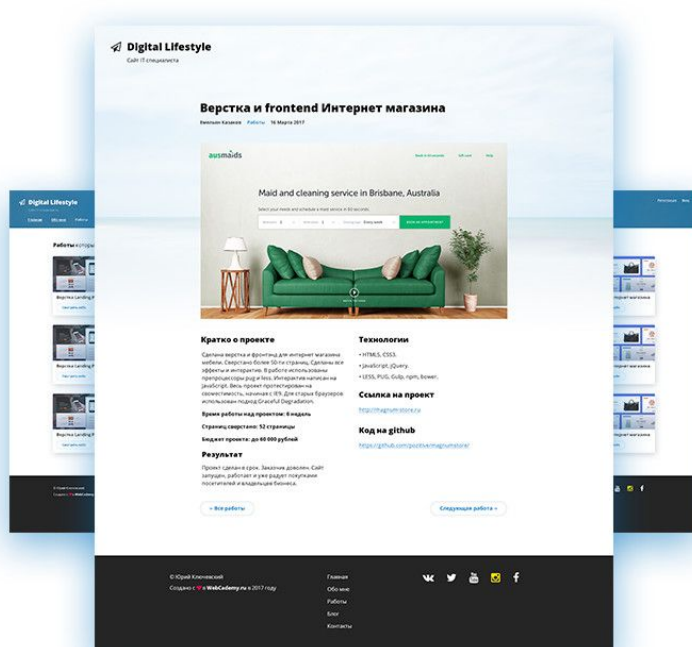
Digital Lifestyle
Сайт IT специалиста

Верстка и frontend Интернет магазина
Емельян Казаков   Работы   16 Марта 2017

ausmaids
Book a cleaning   Gift card   Help
Maid and cleaning service in Brisbane, Australia
Select your needs and schedule a maid service in 60 seconds.
Bedrooms   Bathrooms   Frequency   Every week   BOOK AN APPOINTMENT

Кратко о проекте
Сделана верстка и фронтэнд для интернет магазина мебели. Сверстано более 50-ти страниц. Сделаны все эффекты и интерактив. В работе использованы препроцессоры pug и less. Интерактив написан на JavaScript. Весь проект протестирован на совместимость, начиная с IE9. Для старых браузеров использован подход Graceful Degradation.
Время работы над проектом: 6 недель
Страниц сверстано: 52 страницы
Бюджет проекта: до 60 000 рублей

Результат
Проект сделан в срок. Заказчик доволен. Сайт запущен, работает и уже радует покупками посетителей и владельцев бизнеса.

Технологии
• HTML5, CSS3,
• JavaScript, jQuery,
• LESS, PUG, Gulp, npm, bower,

Ссылка на проект
http://magnumstore.ru

Код на github
https://github.com/positive/magnumstore/

« Все работы
Следующая работа »

© Юрий Ключевский
Создано с ♥ в WebCademy.ru в 2017 году

Главная
Обо мне
Работы
Блог
Контакты

Digital Lifestyle
Главная   Обо мне   Работы
Работы которые
Верстка Landing P
Верстка Landing P
Верстка Landing P
Смотреть работу
Смотреть работу
Смотреть работу
Регистрация   Вход
Верстка магазина
Верстка магазина
Верстка магазина